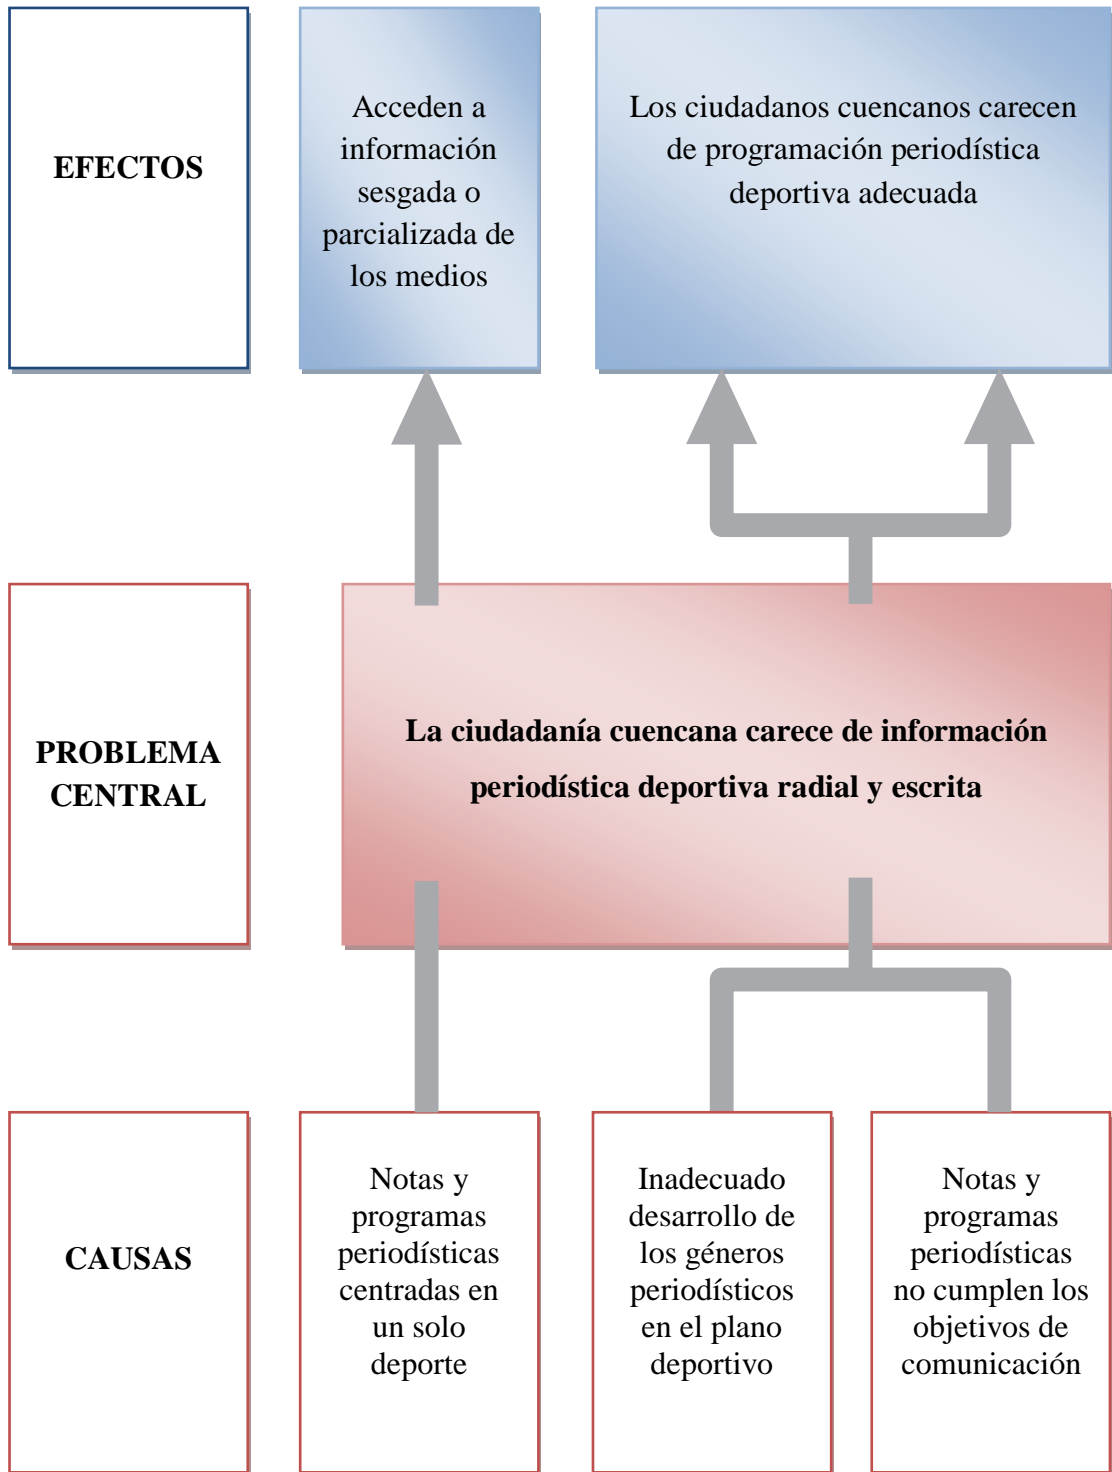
EFECTOS

Acceden a información sesgada o parcializada de los medios

Los ciudadanos cuencanos carecen de programación periodística deportiva adecuada

PROBLEMA CENTRAL

La ciudadanía cuencana carece de información periodística deportiva radial y escrita

CAUSAS

Notas y programas periodísticas centradas en un solo deporte

Inadecuado desarrollo de los géneros periodísticos en el plano deportivo

Notas y programas periodísticas no cumplen los objetivos de comunicación